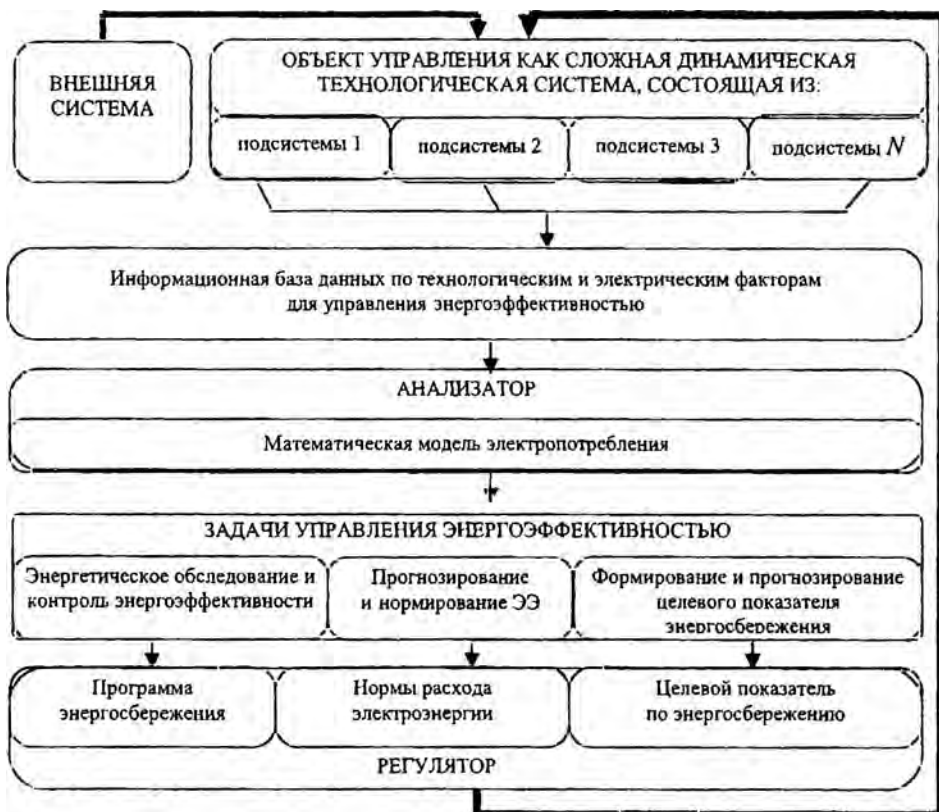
ВНЕШНЯЯ СИСТЕМА

ОБЪЕКТ УПРАВЛЕНИЯ КАК СЛОЖНАЯ ДИНАМИЧЕСКАЯ ТЕХНОЛОГИЧЕСКАЯ СИСТЕМА, СОСТОЯЩАЯ ИЗ:

подсистемы 1

подсистемы 2

подсистемы 3

подсистемы $N$

Информационная база данных по технологическим и электрическим факторам для управления энергоэффективностью

АНАЛИЗАТОР

Математическая модель электропотребления

ЗАДАЧИ УПРАВЛЕНИЯ ЭНЕРГОЭФФЕКТИВНОСТЬЮ

Энергетическое обследование и контроль энергоэффективности

Прогнозирование и нормирование ЭЭ

Формирование и прогнозирование целевого показателя энергосбережения

Программа энергосбережения

Нормы расхода электроэнергии

Целевой показатель по энергосбережению

РЕГУЛЯТОР